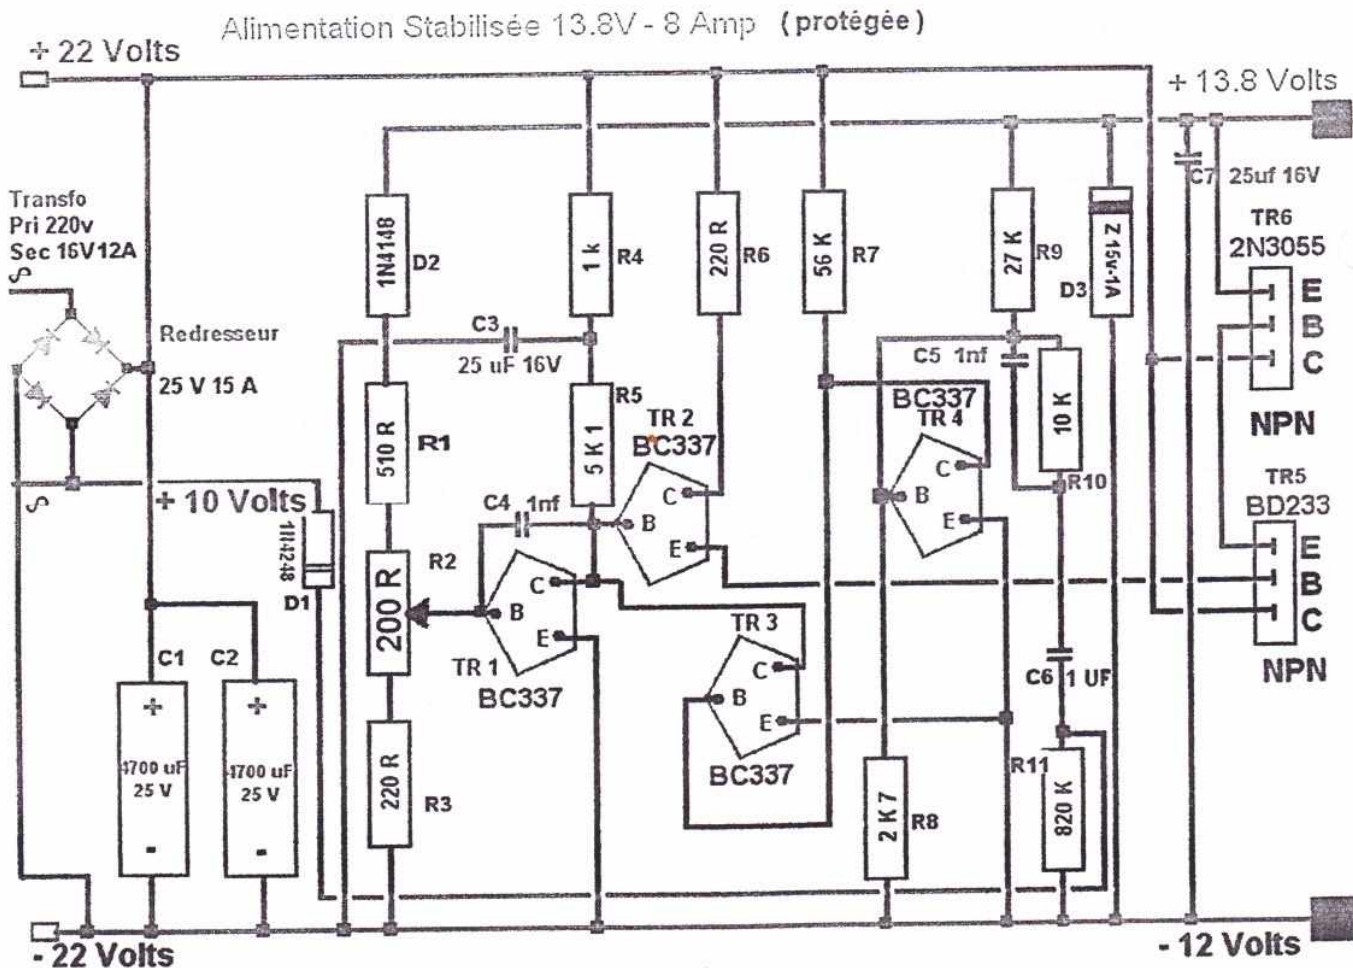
Alimentation Stabilisée 13.8V - 8 Amp (protégée)

+ 22 Volts

+ 13.8 Volts

Transfo
Pri 220v
Sec 16V12A

Redresseur
25 V 15 A

+ 10 Volts

1N4148
D2

C3
25 uF 16V

1 k
R4

220 R
R6

56 K
R7

27 K
R9

Z 15v-1A
D3

C7 25uf 16V

TR6
2N3055

E
B
C

NPN

510 R
R1

5 K 1
R5

TR 2
BC337

C5 1nf

BC337
TR 4

10 K

R10

TR5
BD233

C4 1nf

C
B
E

C
B
E

1N4148
D1

200 R
R2

C
B
E

TR 1
BC337

TR 3

C
B
E

E
B
C

NPN

C1 C2

+
4700 uF
25 V
-

+
4700 uF
25 V
-

220 R
R3

BC337

2 K 7
R8

C6 1 UF

R11
820 K

- 22 Volts

- 12 Volts